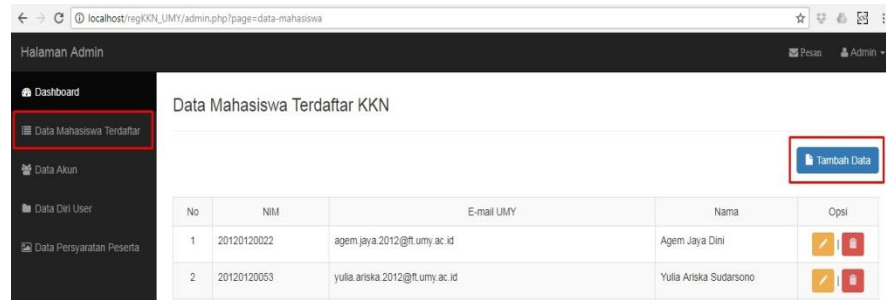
localhost/regKKN_UMY/admin.php?page=data-mahasiswa

Halaman Admin

Pesan Admin

Dashboard

Data Mahasiswa Terdaftar

Data Akun

Data Diri User

Data Persyaratan Peserta

Data Mahasiswa Terdaftar KKN

Tambah Data

| No | NIM | E-mail UMY | Nama | Opsi |
|---|---|---|---|---|
| 1 | 20120120022 | agem.jaya.2012@ft.umy.ac.id | Agem Jaya Dini | \| |
| 2 | 20120120053 | yulia.ariska.2012@ft.umy.ac.id | Yulia Ariska Sudarsono | \| |